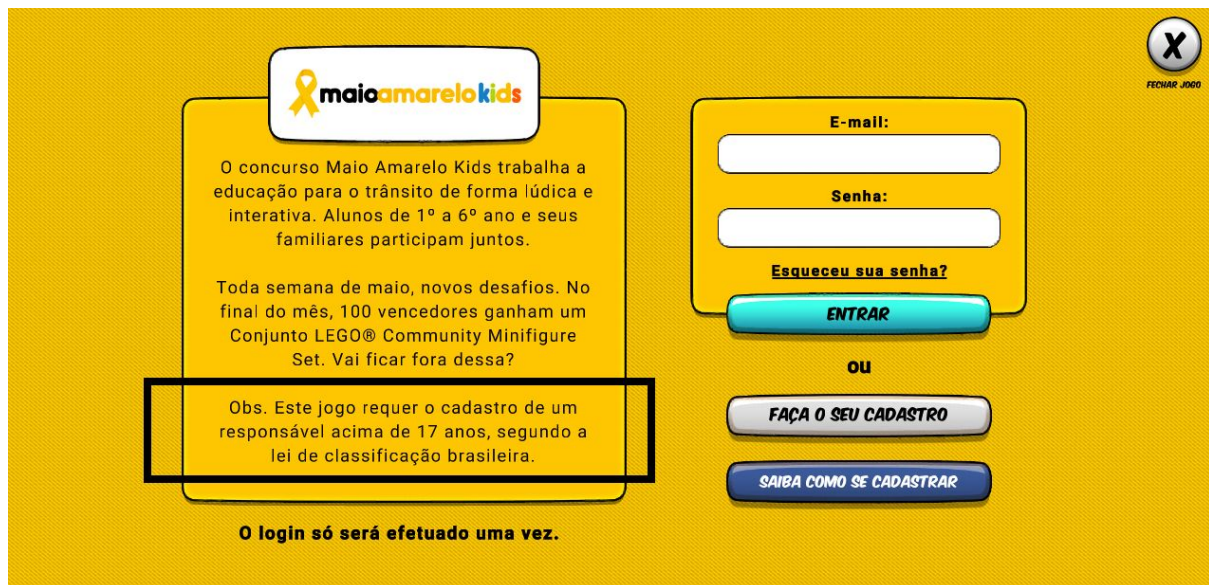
maioamarelokids

O concurso Maio Amarelo Kids trabalha a educação para o trânsito de forma lúdica e interativa. Alunos de 1º a 6º ano e seus familiares participam juntos.

Toda semana de maio, novos desafios. No final do mês, 100 vencedores ganham um Conjunto LEGO® Community Minifigure Set. Vai ficar fora dessa?

Obs. Este jogo requer o cadastro de um responsável acima de 17 anos, segundo a lei de classificação brasileira.

O login só será efetuado uma vez.

E-mail:

Senha:

Esqueceu sua senha?

ENTRAR

OU

FAÇA O SEU CADASTRO

SAIBA COMO SE CADASTRAR

X

FECHAR JOGO